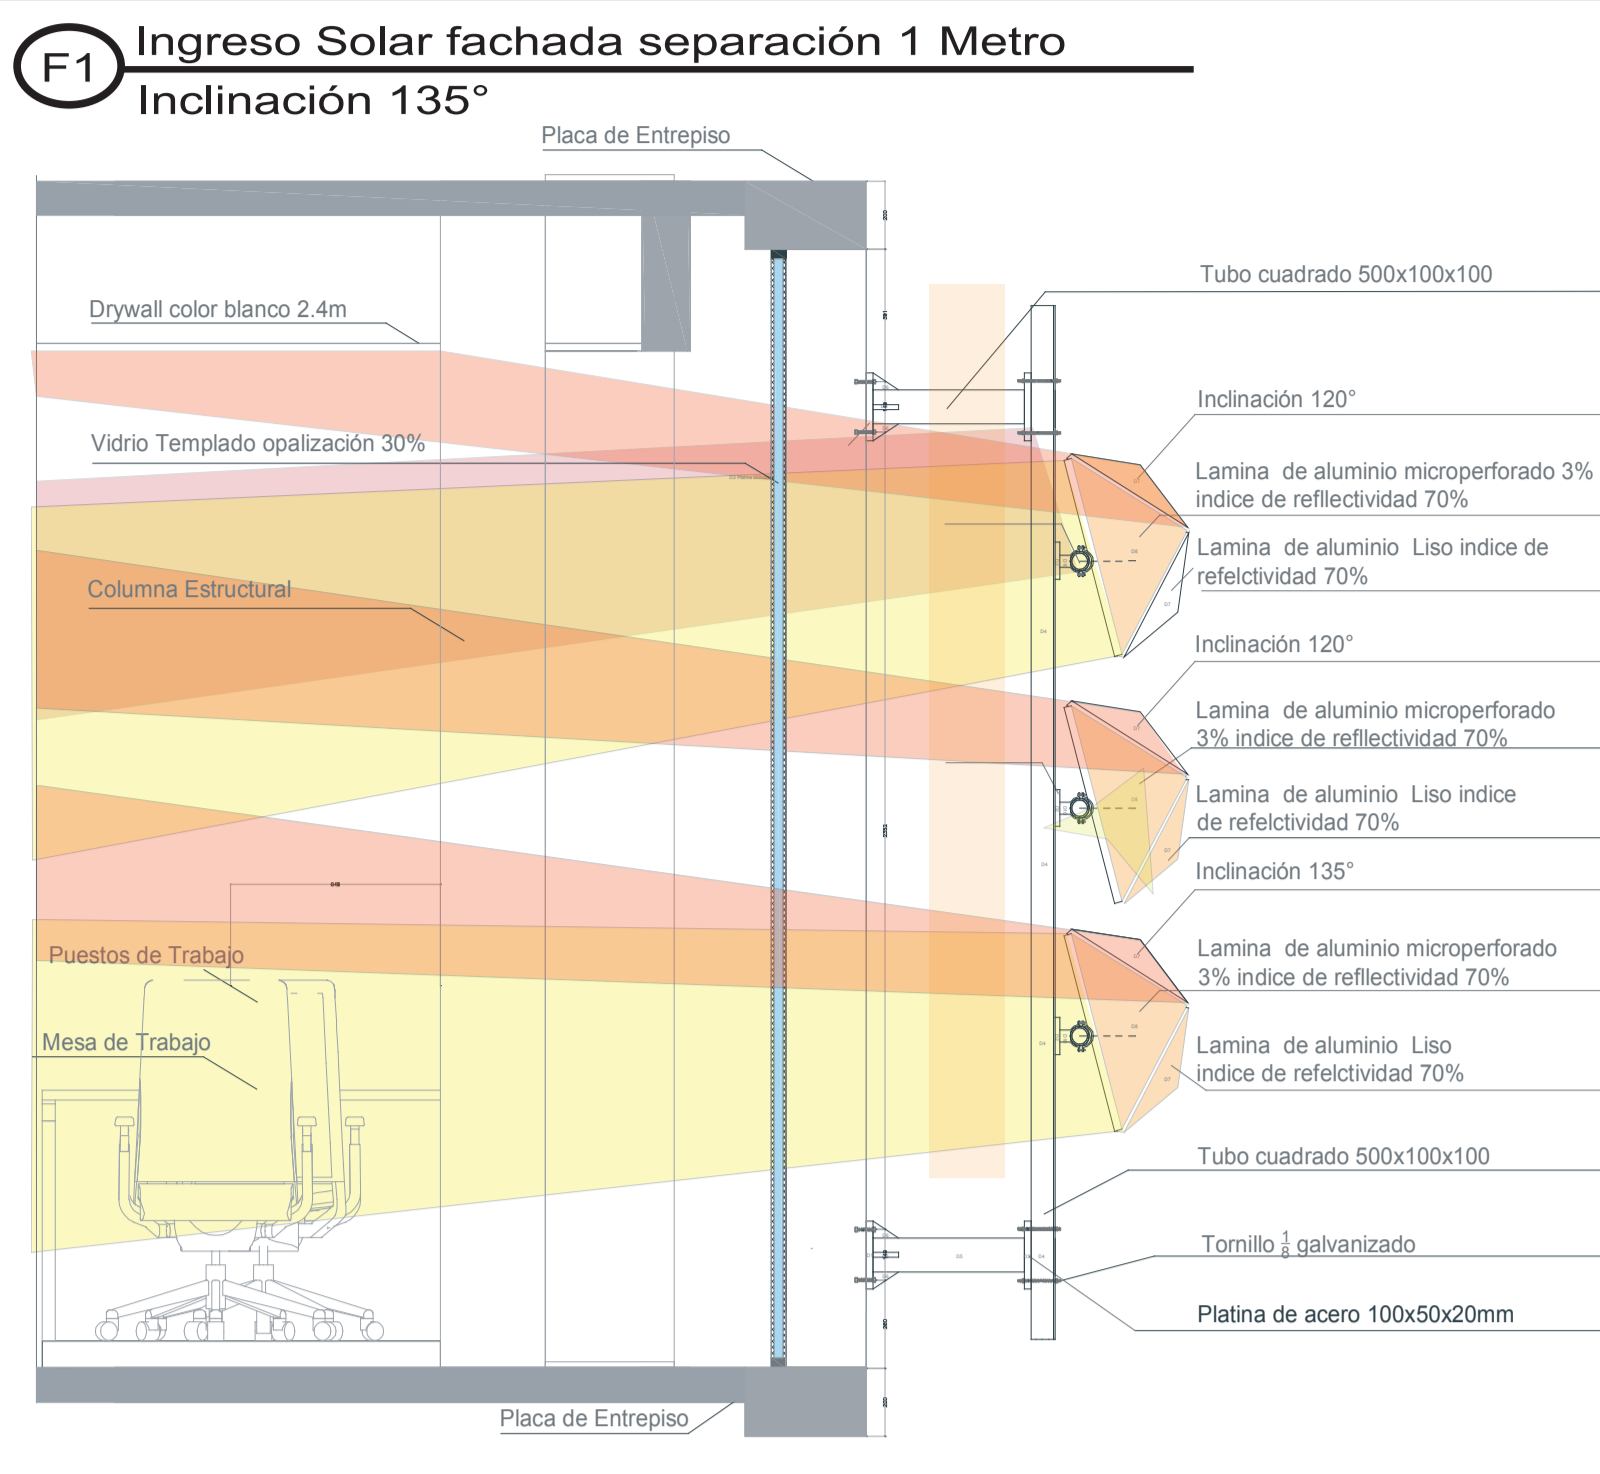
F1 Ingreso Solar fachada separación 1 Metro
Inclinación 135°

Placa de Entrepiso

Drywall color blanco 2.4m

Vidrio Templado opalización 30%

Columna Estructural

Puestos de Trabajo

Mesa de Trabajo

Tubo cuadrado 500x100x100

Inclinación 120°

Lamina de aluminio microperforado 3% indice de refllectividad 70%

Lamina de aluminio Liso indice de refelctividad 70%

Inclinación 120°

Lamina de aluminio microperforado 3% indice de refllectividad 70%

Lamina de aluminio Liso indice de refelctividad 70%

Inclinación 135°

Lamina de aluminio microperforado 3% indice de refllectividad 70%

Lamina de aluminio Liso indice de refelctividad 70%

Tubo cuadrado 500x100x100

Tornillo $\frac{1}{8}$ galvanizado

Platina de acero 100x50x20mm

Placa de Entrepiso